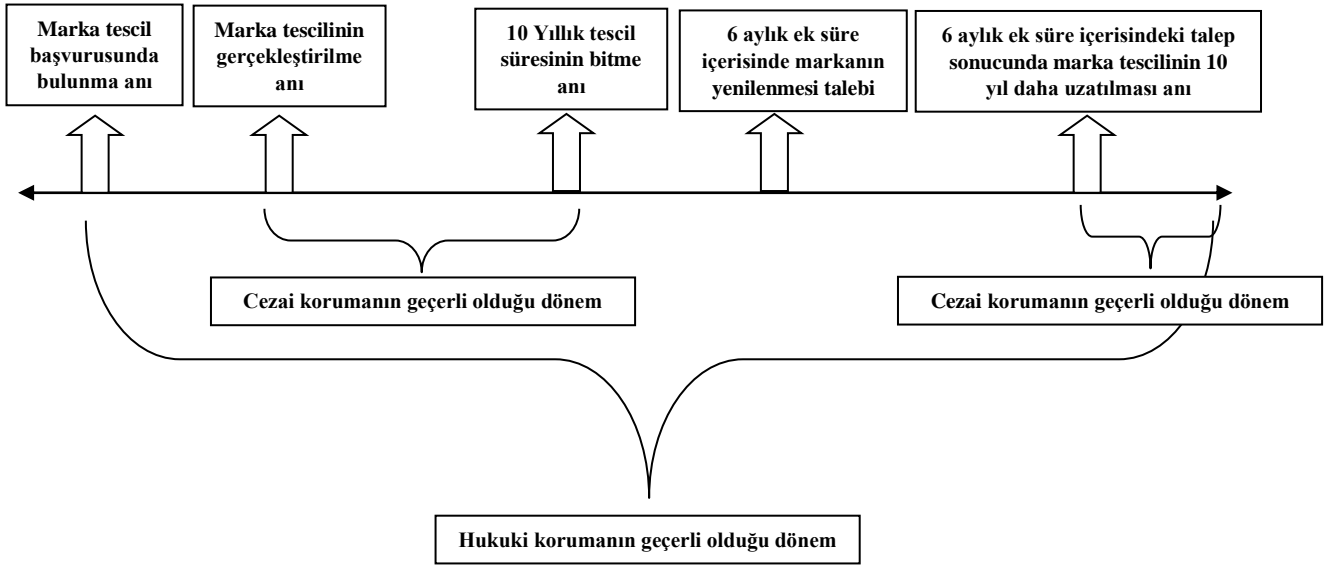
Marka tescil başvurusunda bulunma anı

Marka tescilinin gerçekleştirilme anı

10 Yıllık tescil süresinin bitme anı

6 aylık ek süre içerisinde markanın yenilenmesi talebi

6 aylık ek süre içerisindeki talep sonucunda marka tescilinin 10 yıl daha uzatılması anı

Cezai korumanın geçerli olduğu dönem

Cezai korumanın geçerli olduğu dönem

Hukuki korumanın geçerli olduğu dönem